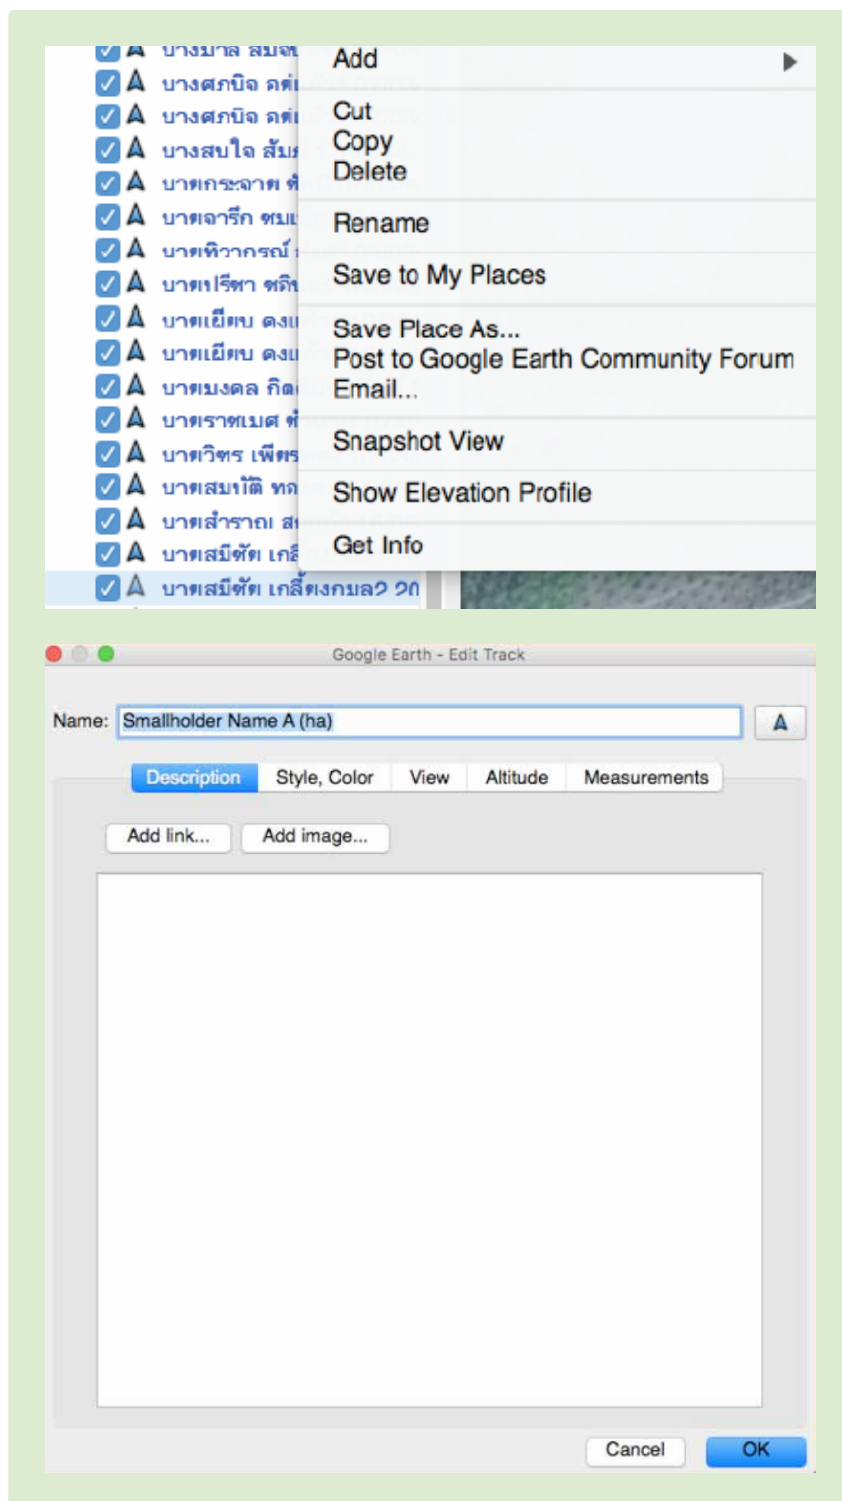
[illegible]
บางศภบิต คต่
บางศภบิต คต่
บางสบใจ สัม
นายกระจาต
นายจารึก ฑม
นายทิวากรณ์
นายปรีชา ขติ
นายเยียบ ดงแ
นายเยียบ ดงแ
นายมงคล กิต
นายราชเมศ
นายวิศร เพีย
นายสมบัติ ทก
นายสำราญ ส
นายสมัคร เกล
นายสมัคร เกลี้ยงกมล2 20

Add
Cut
Copy
Delete
Rename
Save to My Places
Save Place As...
Post to Google Earth Community Forum
Email...
Snapshot View
Show Elevation Profile
Get Info

Google Earth - Edit Track

Name: Smallholder Name A (ha)

Description | Style, Color | View | Altitude | Measurements

Add link... | Add image...

Cancel | OK